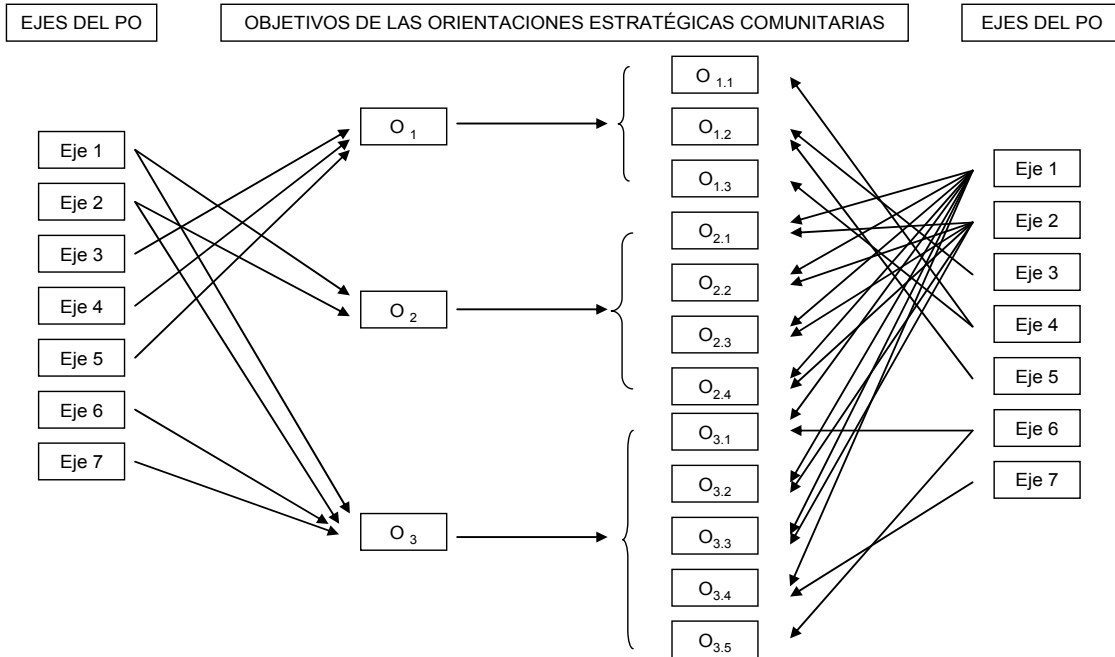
EJES DEL PO

OBJETIVOS DE LAS ORIENTACIONES ESTRATÉGICAS COMUNITARIAS

EJES DEL PO

Eje 1
Eje 2
Eje 3
Eje 4
Eje 5
Eje 6
Eje 7

$O_1$
$O_2$
$O_3$

$O_{1.1}$
$O_{1.2}$
$O_{1.3}$
$O_{2.1}$
$O_{2.2}$
$O_{2.3}$
$O_{2.4}$
$O_{3.1}$
$O_{3.2}$
$O_{3.3}$
$O_{3.4}$
$O_{3.5}$

Eje 1
Eje 2
Eje 3
Eje 4
Eje 5
Eje 6
Eje 7